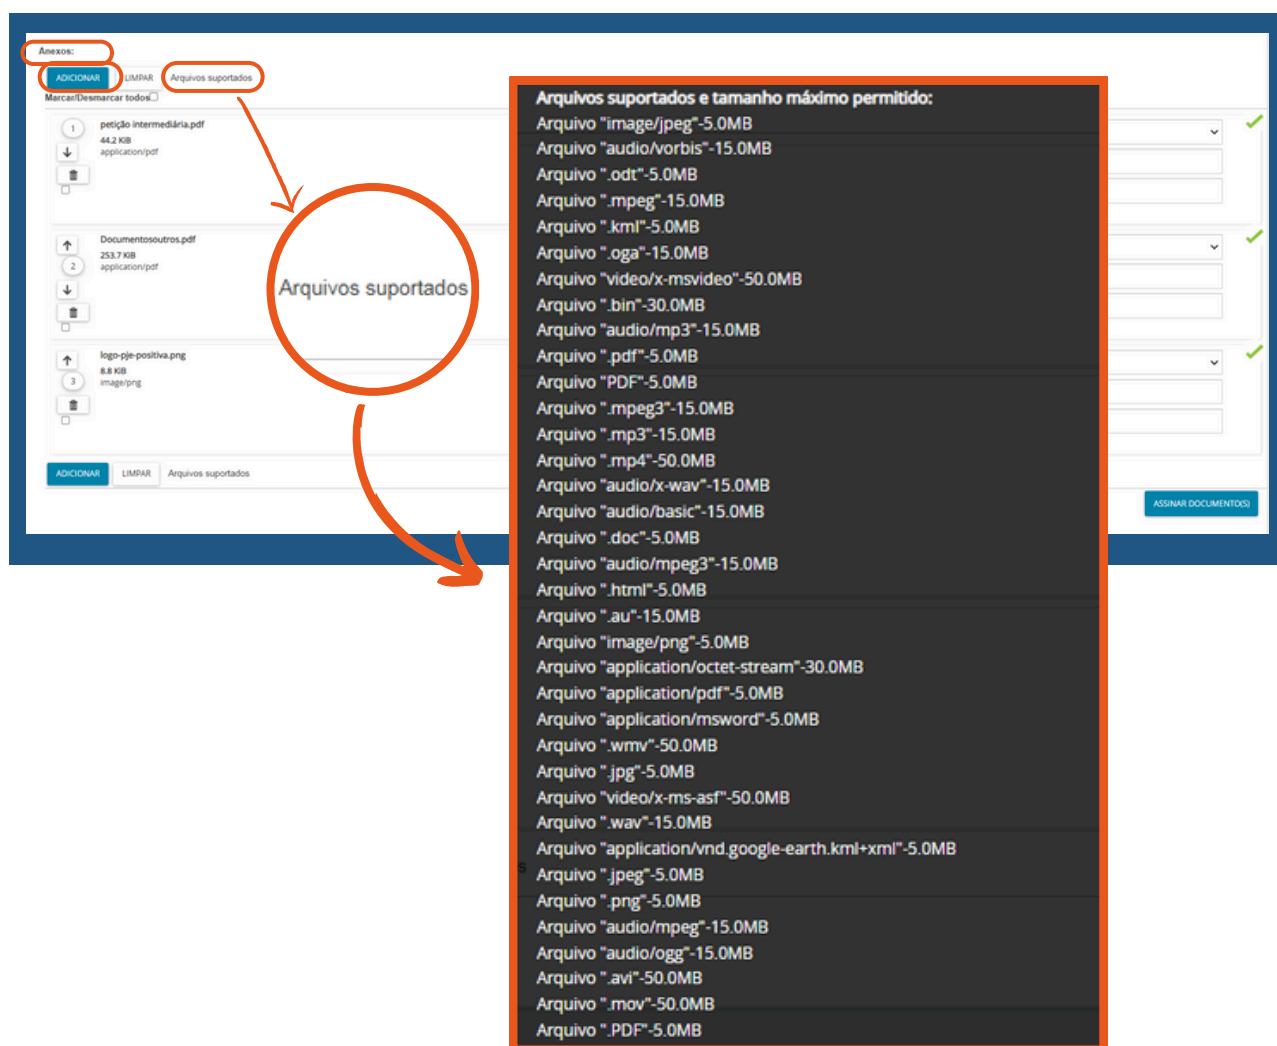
Anexos:

ADICIONAR LIMPAR Arquivos suportados

Marcar/Desmarcar todos

1 petição intermediária.pdf
44.2 KiB
application/pdf

2 Documentosoutros.pdf
253.7 KiB
application/pdf

3 logo-pje-positiva.png
8.8 KiB
image/png

ADICIONAR LIMPAR Arquivos suportados

ASSINAR DOCUMENTO(S)

Arquivos suportados

Arquivos suportados e tamanho máximo permitido:
Arquivo "image/jpeg"-5.0MB
Arquivo "audio/vorbis"-15.0MB
Arquivo ".odt"-5.0MB
Arquivo ".mpeg"-15.0MB
Arquivo ".kml"-5.0MB
Arquivo ".oga"-15.0MB
Arquivo "video/x-msvideo"-50.0MB
Arquivo ".bin"-30.0MB
Arquivo "audio/mp3"-15.0MB
Arquivo ".pdf"-5.0MB
Arquivo "PDF"-5.0MB
Arquivo ".mpeg3"-15.0MB
Arquivo ".mp3"-15.0MB
Arquivo ".mp4"-50.0MB
Arquivo "audio/x-wav"-15.0MB
Arquivo "audio/basic"-15.0MB
Arquivo ".doc"-5.0MB
Arquivo "audio/mpeg3"-15.0MB
Arquivo ".html"-5.0MB
Arquivo ".au"-15.0MB
Arquivo "image/png"-5.0MB
Arquivo "application/octet-stream"-30.0MB
Arquivo "application/pdf"-5.0MB
Arquivo "application/msword"-5.0MB
Arquivo ".wmv"-50.0MB
Arquivo ".jpg"-5.0MB
Arquivo "video/x-ms-asf"-50.0MB
Arquivo ".wav"-15.0MB
Arquivo "application/vnd.google-earth.kml+xml"-5.0MB
Arquivo ".jpeg"-5.0MB
Arquivo ".png"-5.0MB
Arquivo "audio/mpeg"-15.0MB
Arquivo "audio/ogg"-15.0MB
Arquivo ".avi"-50.0MB
Arquivo ".mov"-50.0MB
Arquivo ".PDF"-5.0MB